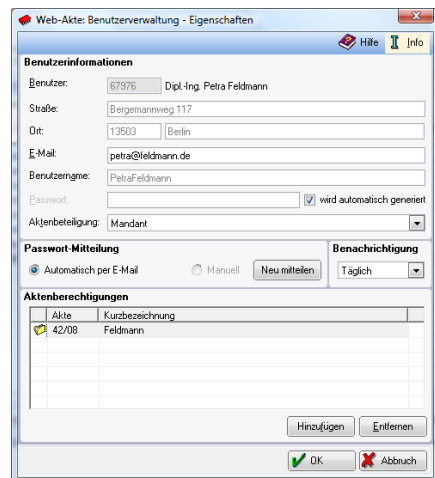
Web-Akte: Benutzerverwaltung - Eigenschaften

Hilfe Info

Benutzerinformationen

Benutzer: 67976 Dipl.-Ing. Petra Feldmann

Straße: Bergemannweg 117

Ort: 13503 Berlin

E-Mail: petra@feldmann.de

Benutzername: PetraFeldmann

Passwort: wird automatisch generiert

Aktenbeteiligung: Mandant

Passwort-Mitteilung

Automatisch per E-Mail Manuell Neu mitteilen

Benachrichtigung

Täglich

Aktenberechtigungen

| Akte | Kurzbezeichnung |
|---|---|
| 42/08 | Feldmann |

Hinzufügen Entfernen

OK Abbruch